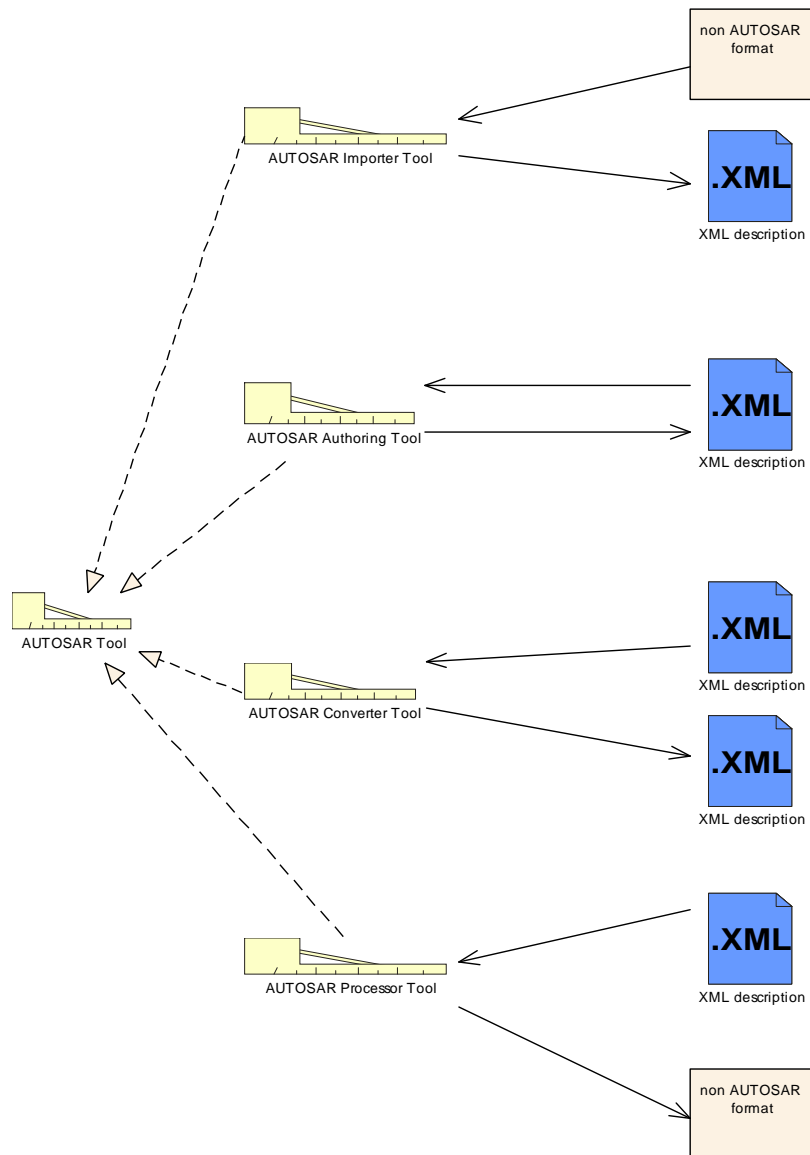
non AUTOSAR format

AUTOSAR Importer Tool

.XML

XML description

AUTOSAR Authoring Tool

.XML

XML description

AUTOSAR Tool

AUTOSAR Converter Tool

.XML

XML description

.XML

XML description

AUTOSAR Processor Tool

.XML

XML description

non AUTOSAR format